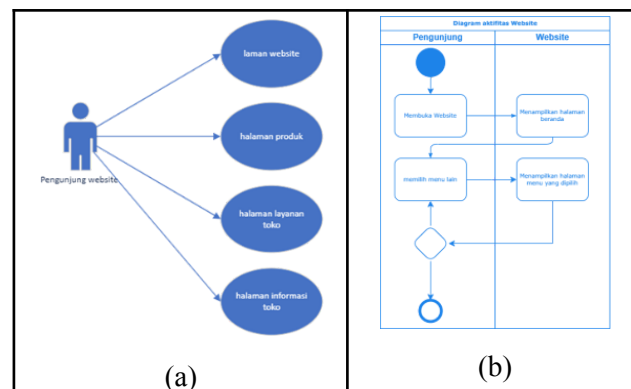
Pengunjung website

laman website

halaman produk

halaman layanan toko

halaman informasi toko

(a)

Diagram aktifitas Website

| Pengunjung | Website |
|---|---|
| Membuka Website | Menampilkan halaman beranda |
| memilih menu lain | Menampilkan halaman menu yang dipilih |

(b)